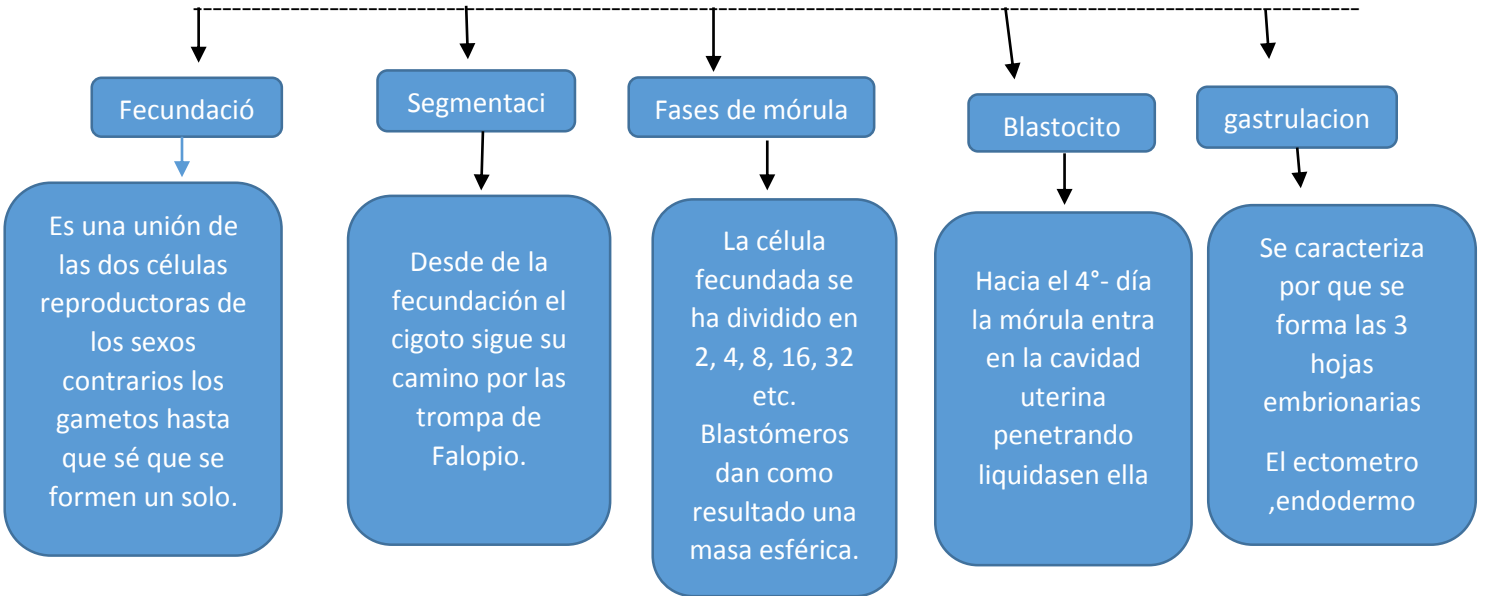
Fecundació

Es una unión de las dos células reproductoras de los sexos contrarios los gametos hasta que sé que se formen un solo.

Segmentaci

Desde de la fecundación el cigoto sigue su camino por las trompa de Falopio.

Fases de mórula

La célula fecundada se ha dividido en 2, 4, 8, 16, 32 etc. Blastómeros dan como resultado una masa esférica.

Blastocito

Hacia el 4°- día la mórula entra en la cavidad uterina penetrando liquidasen ella

gastrulacion

Se caracteriza por que se forma las 3 hojas embrionarias

El ectometro ,endodermo